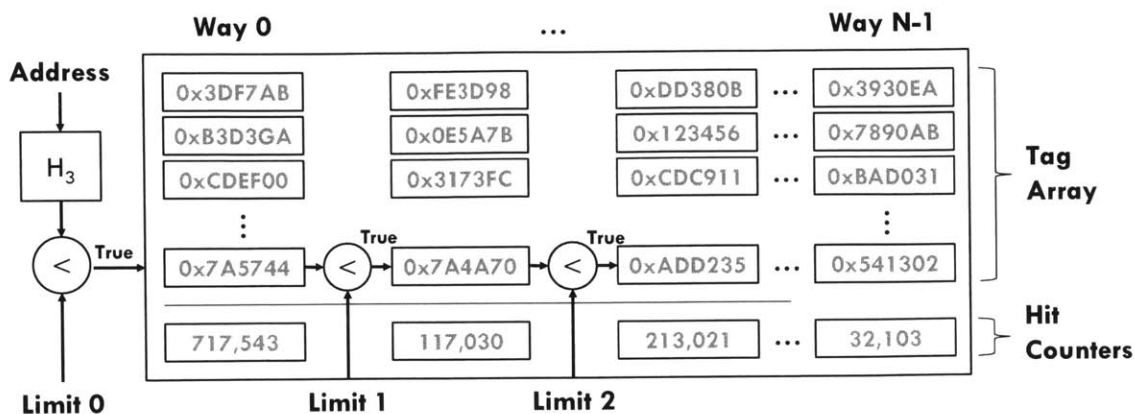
Way 0

...

Way N-1

Address

$H_3$

<

True

0x3DF7AB
0xB3D3GA
0xCDEF00
⋮
0x7A5744

0xFE3D98
0x0E5A7B
0x3173FC

True

<

0x7A4A70

True

<

0xDD380B
0x123456
0xCDC911
0xADD235

...
...
...
...

0x3930EA
0x7890AB
0xBAD031
⋮
0x541302

Tag Array

717,543

117,030

213,021

...

32,103

Hit Counters

Limit 0

Limit 1

Limit 2